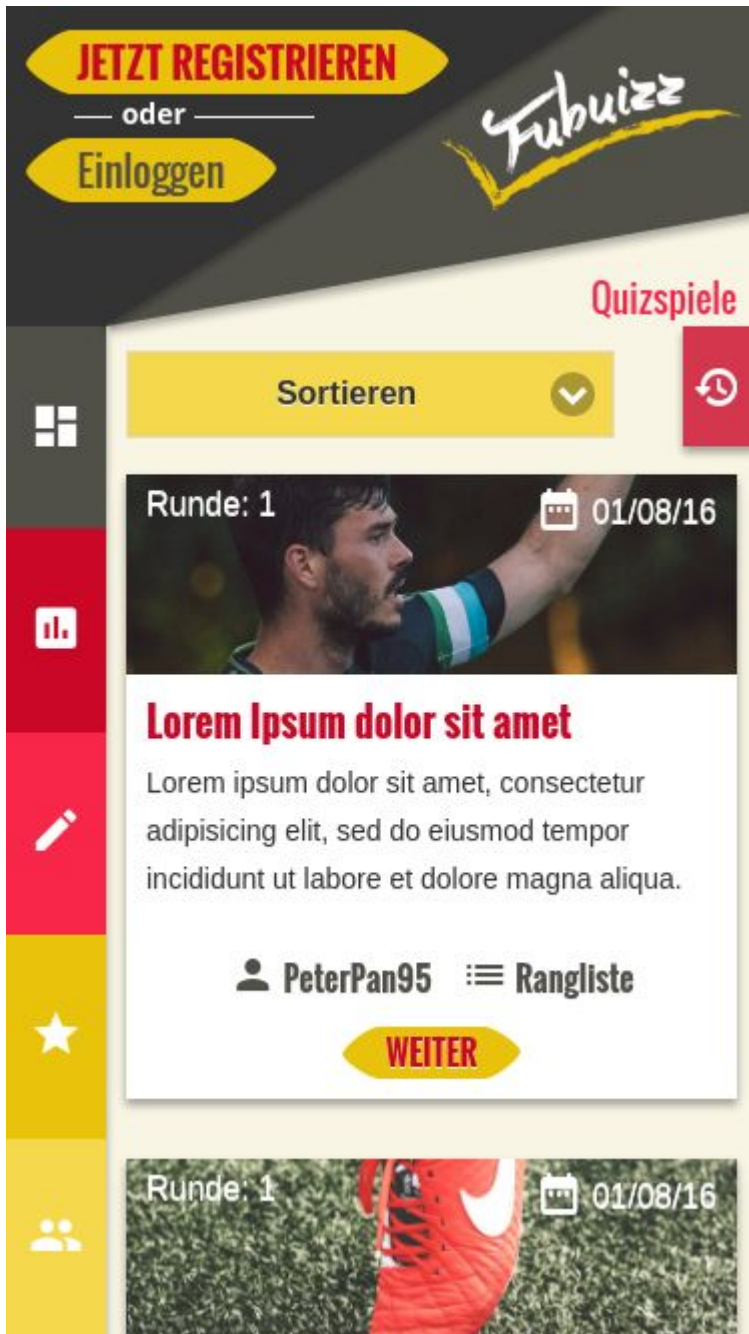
JETZT REGISTRIEREN

oder

Einloggen

Fubuizz

Quizspiele

Sortieren

Runde: 1

01/08/16

Lorem Ipsum dolor sit amet

Lorem ipsum dolor sit amet, consectetur adipisicing elit, sed do eiusmod tempor incididunt ut labore et dolore magna aliqua.

PeterPan95

Rangliste

WEITER

Runde: 1

01/08/16